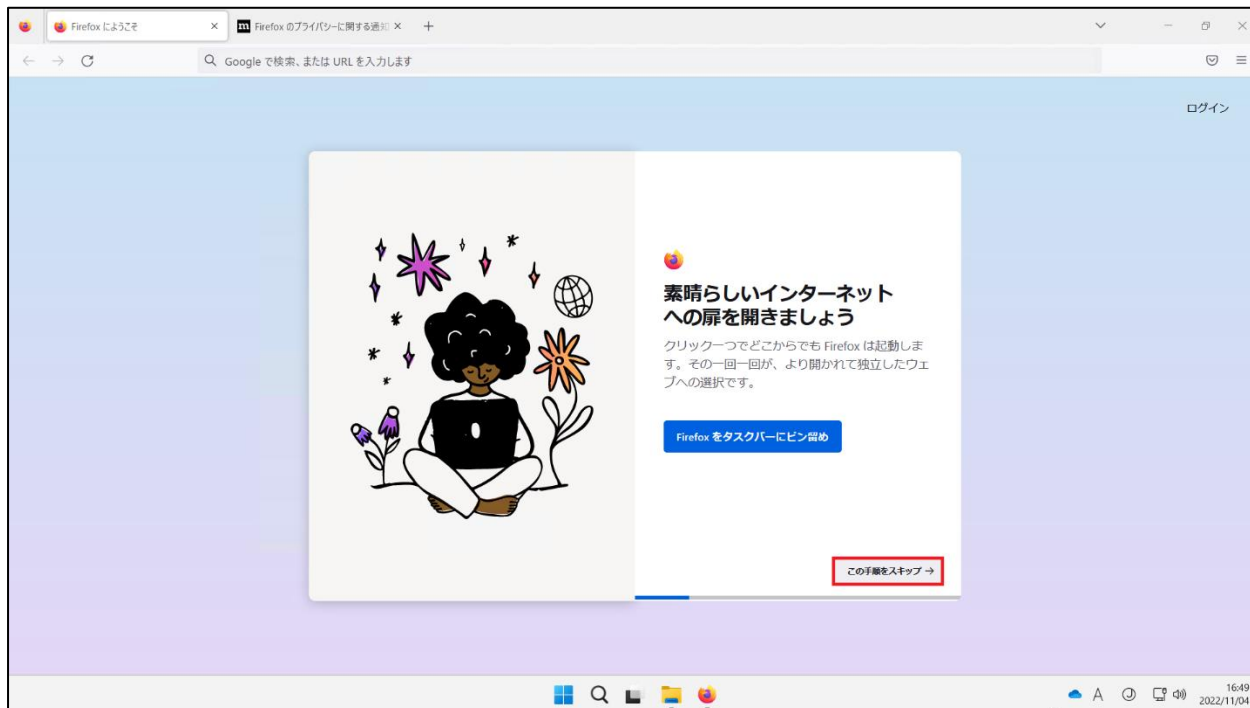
Firefox にようこそ
Firefox のプライバシーに関する通知
Google で検索、または URL を入力します

ログイン

素晴らしいインターネットへの扉を開きましょう

クリック一つでどこからでも Firefox は起動します。その一回一回が、より開かれて独立したウェブへの選択です。

Firefox をタスクバーにピン留め

この手順をスキップ →

A
16:49
2022/11/04